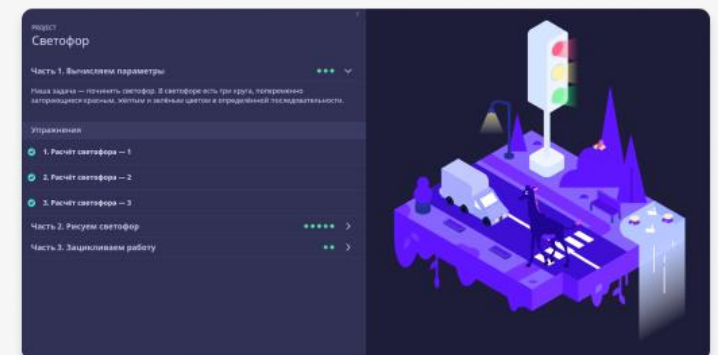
PROJECT
Светофор

Часть 1. Вычисляем параметры

Наша задача — починить светофор. В светофоре есть три круга, попеременно загорающиеся красным, жёлтым и зелёным цветом в определённой последовательности.

Упражнения

1. Расчёт светофора — 1

2. Расчёт светофора — 2

3. Расчёт светофора — 3

Часть 2. Рисуем светофор

Часть 3. Зацикливаем работу